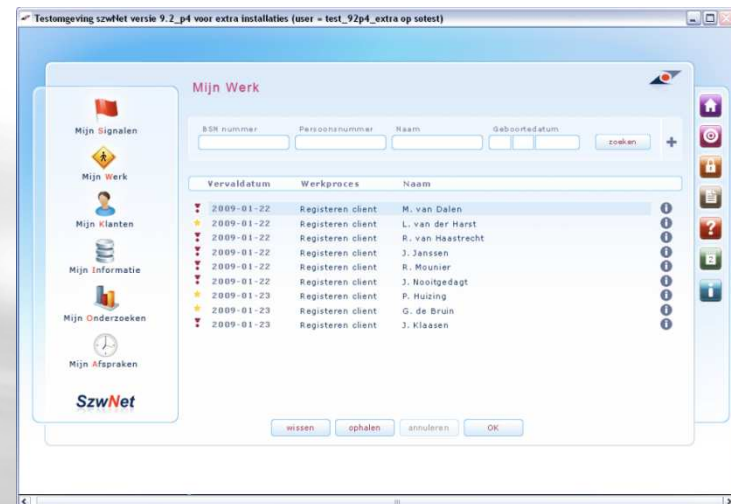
Testomgeving szwNet versie 9.2_p4 voor extra installaties (user = test_92p4_extra op sotest)

Mijn Signalen
Mijn Werk
Mijn Klanten
Mijn Informatie
Mijn Onderzoeken
Mijn Afspraken
SzwNet

Mijn Werk

BSN nummer
Persoonsnummer
Naam
Geboortedatum
zoeken

| Vervaldatum | Werkproces | Naam |
|---|---|---|
| 2009-01-22 | Registeren client | M. van Dalen |
| 2009-01-22 | Registeren client | L. van der Harst |
| 2009-01-22 | Registeren client | R. van Haastrecht |
| 2009-01-22 | Registeren client | J. Janssen |
| 2009-01-22 | Registeren client | R. Mounier |
| 2009-01-22 | Registeren client | J. Nooitgedagt |
| 2009-01-23 | Registeren client | P. Huizing |
| 2009-01-23 | Registeren client | G. de Bruin |
| 2009-01-23 | Registeren client | J. Klaasen |

wissen
ophalen
annuleren
OK